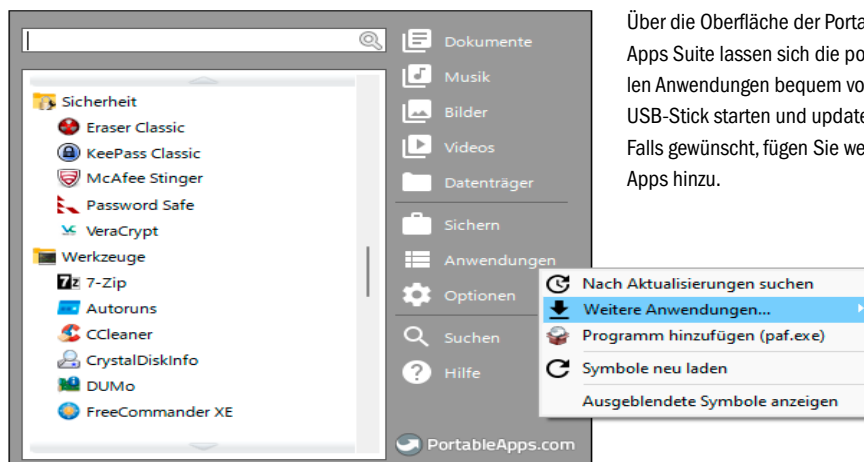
Sicherheit
Eraser Classic
KeePass Classic
McAfee Stinger
Password Safe
VeraCrypt
Werkzeuge
7-Zip
Autoruns
CCleaner
CrystalDiskInfo
DUMo
FreeCommander XE

Dokumente
Musik
Bilder
Videos
Datenträger
Sichern
Anwendungen
Optionen
Suchen
Hilfe
PortableApps.com

Nach Aktualisierungen suchen
Weitere Anwendungen...
Programm hinzufügen (paf.exe)
Symbole neu laden
Ausgeblendete Symbole anzeigen

Über die Oberfläche der Porta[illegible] Apps Suite lassen sich die po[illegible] len Anwendungen bequem vo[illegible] USB-Stick starten und update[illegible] Falls gewünscht, fügen Sie we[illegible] Apps hinzu.